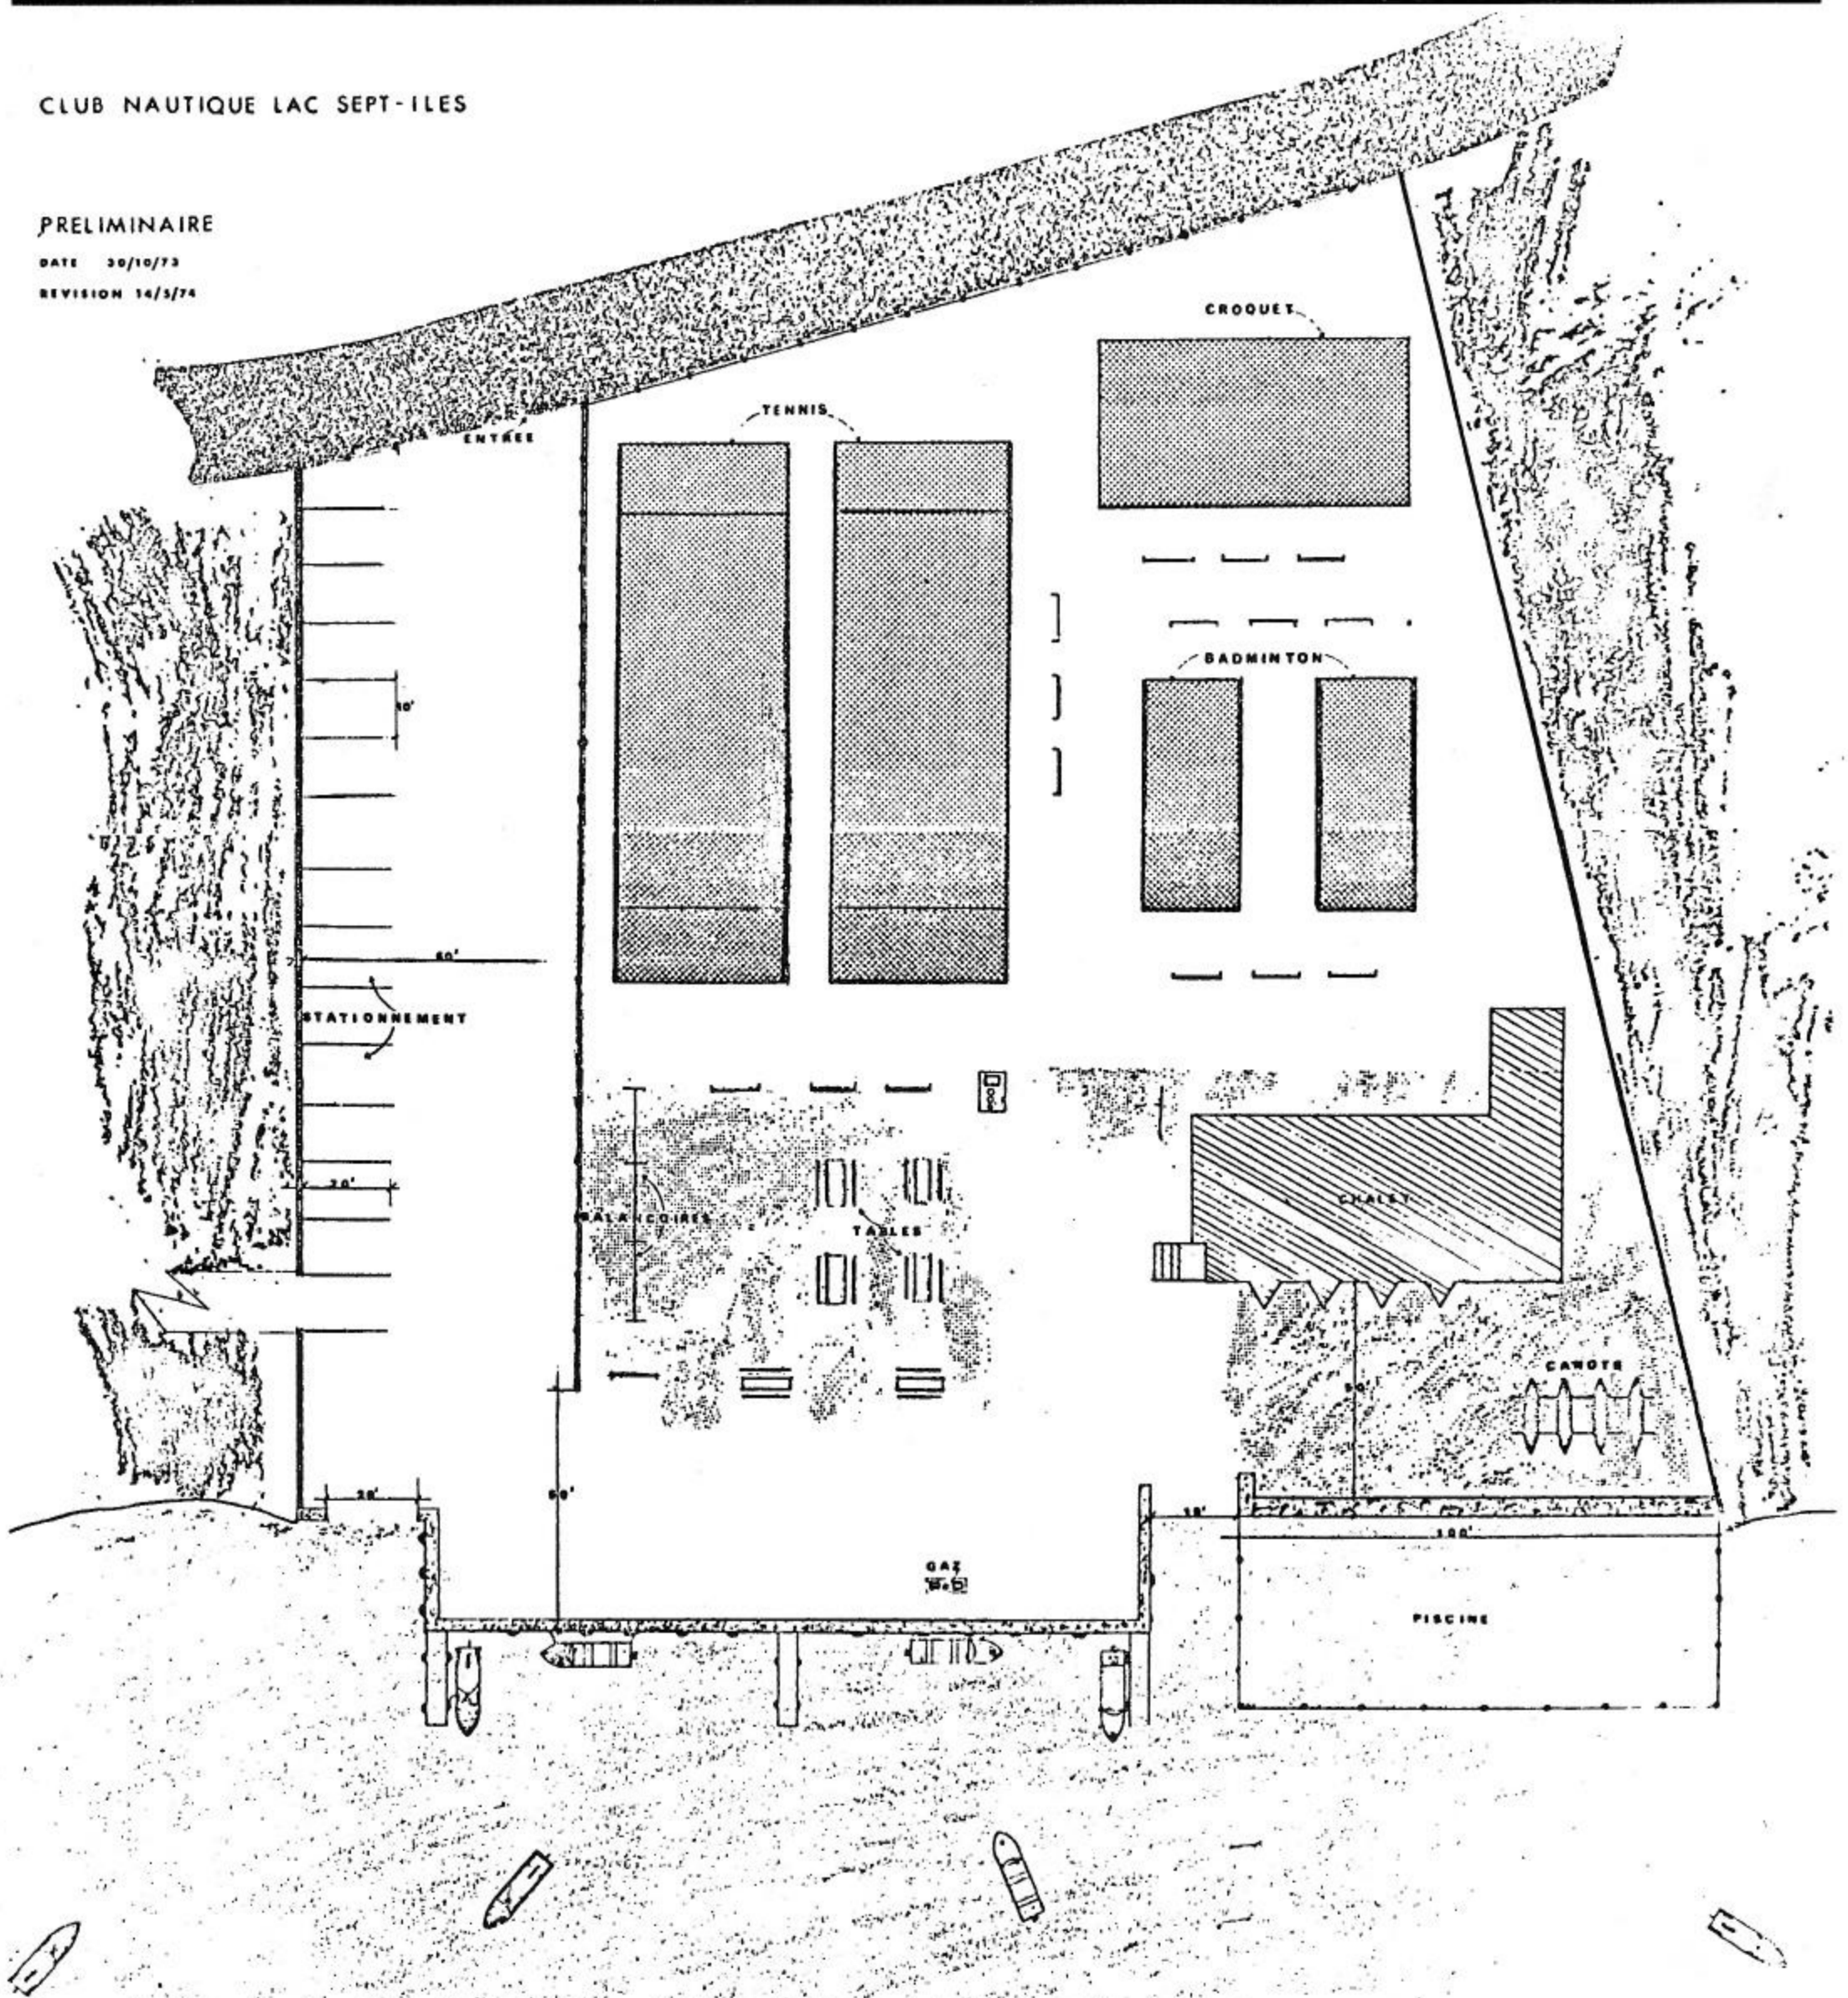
CLUB NAUTIQUE LAC SEPT-ILES

PRELIMINAIRE
DATE 30/10/73
REVISION 14/5/74

CROQUET

TENNIS

ENTREE

BADMINTON

10'

60'

STATIONNEMENT

20'

BALANCOIRES

TABLES

CHALET

CANOTS

30'

20'

60'

10'

100'

GAZ

PISCINE